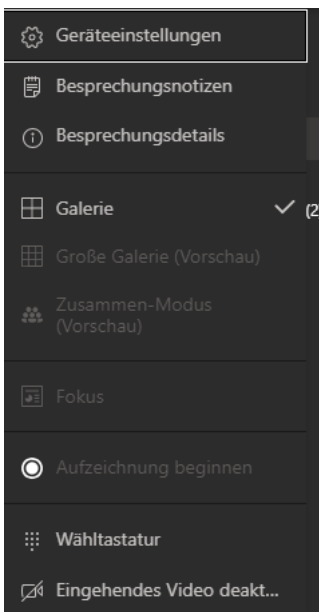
Geräteeinstellungen

Besprechungsnotizen

Besprechungsdetails

Galerie ✓ (2

Große Galerie (Vorschau)

Zusammen-Modus (Vorschau)

Fokus

Aufzeichnung beginnen

Wähltastatur

Eingehendes Video deakt...